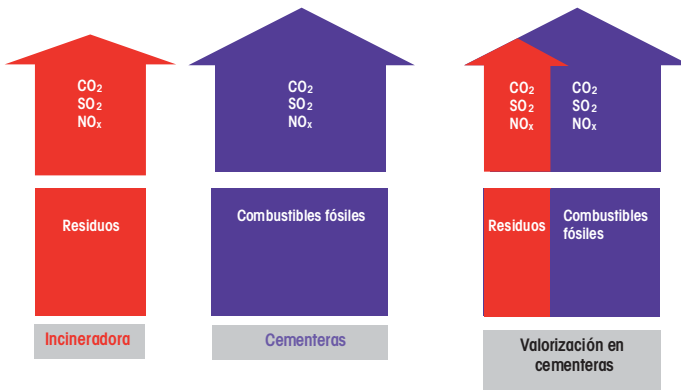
$CO_2$
$SO_2$
$NO_x$

Residuos

Incineradora

$CO_2$
$SO_2$
$NO_x$

Combustibles fósiles

Cementeras

$CO_2$
$SO_2$
$NO_x$

$CO_2$
$SO_2$
$NO_x$

Residuos

Combustibles fósiles

Valorización en cementeras